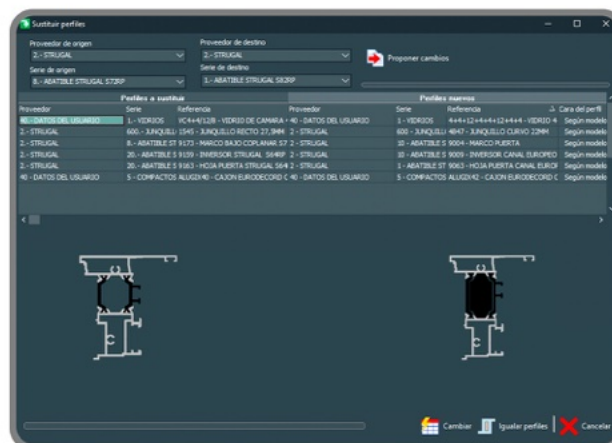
Sustituir perfiles

Proveedor de origen
2.- STRUGAL
Serie de origen
8.- ABATIBLE STRUGAL S72RP

Proveedor de destino
2.- STRUGAL
Serie de destino
1.- ABATIBLE STRUGAL S63RP

Proponer cambios

| Perfiles a sustituir | | | Perfiles nuevos | | | |
|---|---|---|---|---|---|---|
| Proveedor | Serie | Referencia | Proveedor | Serie | Referencia | Cara del perfil |
| 40.- DATOS DEL USUARIO | 1.- VIDRIOS | VC4+4/12/8 - VIDRIO DE CAMARA | 40.- DATOS DEL USUARIO | 1.- VIDRIOS | 4+4+12+4+4+12+4+4 - VIDRIO 4 | Según modelo |
| 2.- STRUGAL | 600.- JUNQUILL | 1545 - JUNQUILLO RECTO 27,5MM | 2.- STRUGAL | 600.- JUNQUILL | 4847 - JUNQUILLO CURVO 22MM | Según modelo |
| 2.- STRUGAL | 8.- ABATIBLE ST | 9173 - MARCO BAJO COPLANAR S7 | 2.- STRUGAL | 10.- ABATIBLE S | 9004 - MARCO PUERTA | Según modelo |
| 2.- STRUGAL | 20.- ABATIBLE S | 9159 - INVERSOR STRUGAL S64RP | 2.- STRUGAL | 10.- ABATIBLE S | 9009 - INVERSOR CANAL EUROPEO | Según modelo |
| 2.- STRUGAL | 20.- ABATIBLE S | 9163 - HOJA PUERTA STRUGAL S64 | 2.- STRUGAL | 1.- ABATIBLE ST | 9063 - HOJA PUERTA CANAL EUROF | Según modelo |
| 40.- DATOS DEL USUARIO | 5.- COMPACTOS | ALUGIX40 - CAJON EURODECORD C | 40.- DATOS DEL USUARIO | 5.- COMPACTOS | ALUGIX42 - CAJON EURODECORD C | Según modelo |

Cambiar
Igualar perfiles
Cancelar